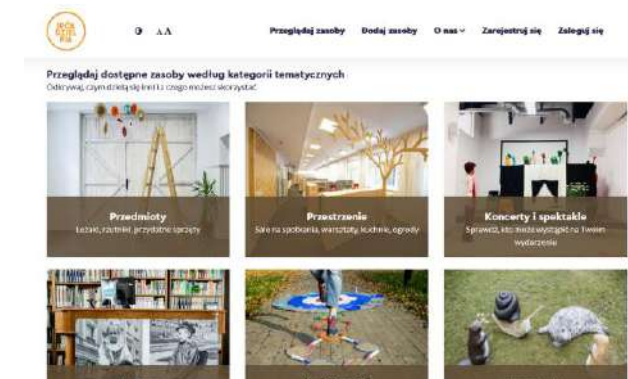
◐ AA

Przeglądaj zasoby Dodaj zasoby O nas Zarejestruj się Zaloguj się

Przeglądaj dostępne zasoby według kategorii tematycznych
Odkrywaj, czym dzielą się inni i z czego możesz skorzystać

Przedmioty
Leżaki, rzutniki, przydatne sprzęty

Przestrzenie
Sale na spotkania, warsztaty, kuchnie, ogrody

Koncerty i spektakle
Sprawdź, kto może wystąpić na Twoim wydarzeniu